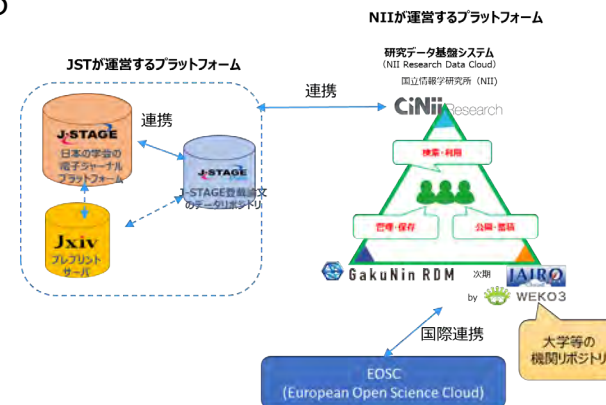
NIIが運営するプラットフォーム

JSTが運営するプラットフォーム

研究データ基盤システム
（NII Research Data Cloud）
国立情報学研究所（NII）

連携

CiNii Research

J-STAGE
日本の学会の電子ジャーナルプラットフォーム

連携

J-STAGE
J-STAGE登載論文のデータリポジトリ

検索・利用

管理・保存

公開・蓄積

Jxiv
プレプリントサーバ

GakuNin RDM

次期 JAIRO Cloud
by WEKO3

大学等の機関リポジトリ

国際連携

EOSC
(European Open Science Cloud)